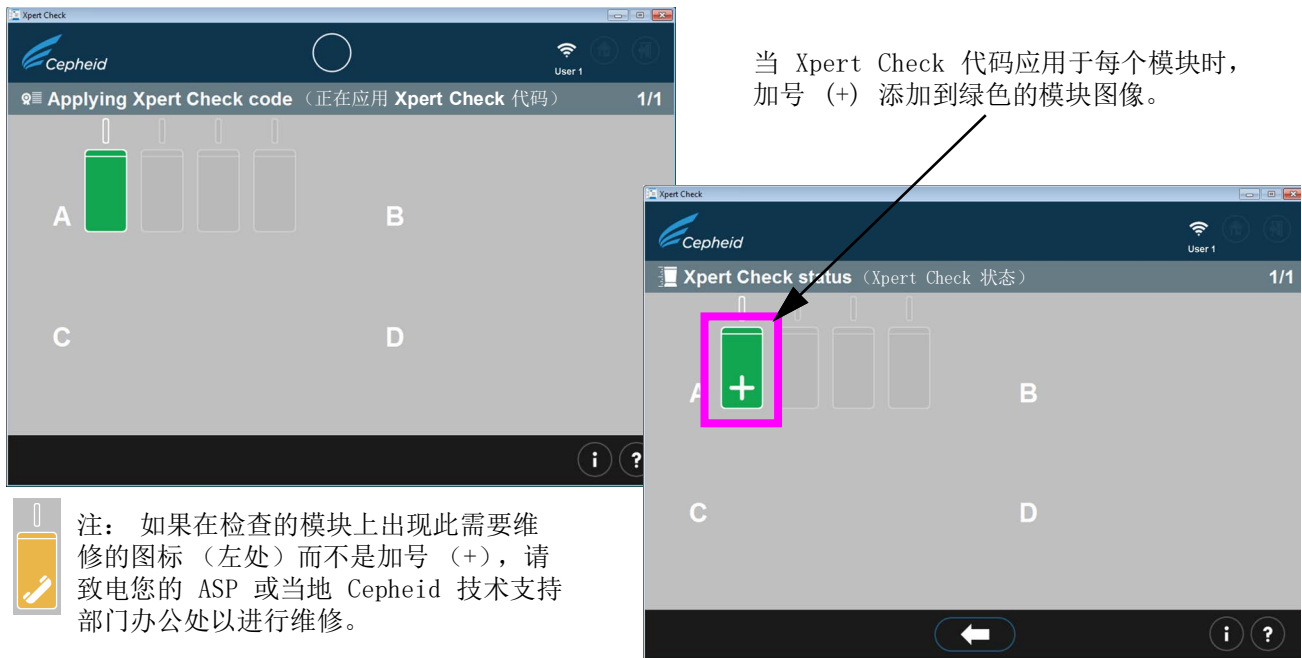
Xpert Check

Cepheid

User 1

Applying Xpert Check code（正在应用 Xpert Check 代码）

1/1

A

B

C

D

当 Xpert Check 代码应用于每个模块时，加号 (+) 添加到绿色的模块图像。

Xpert Check

Cepheid

User 1

Xpert Check status（Xpert Check 状态）

1/1

A

B

C

D

注： 如果在检查的模块上出现此需要维修的图标 （左处）而不是加号 （+），请致电您的 ASP 或当地 Cepheid 技术支持部门办公处以进行维修。